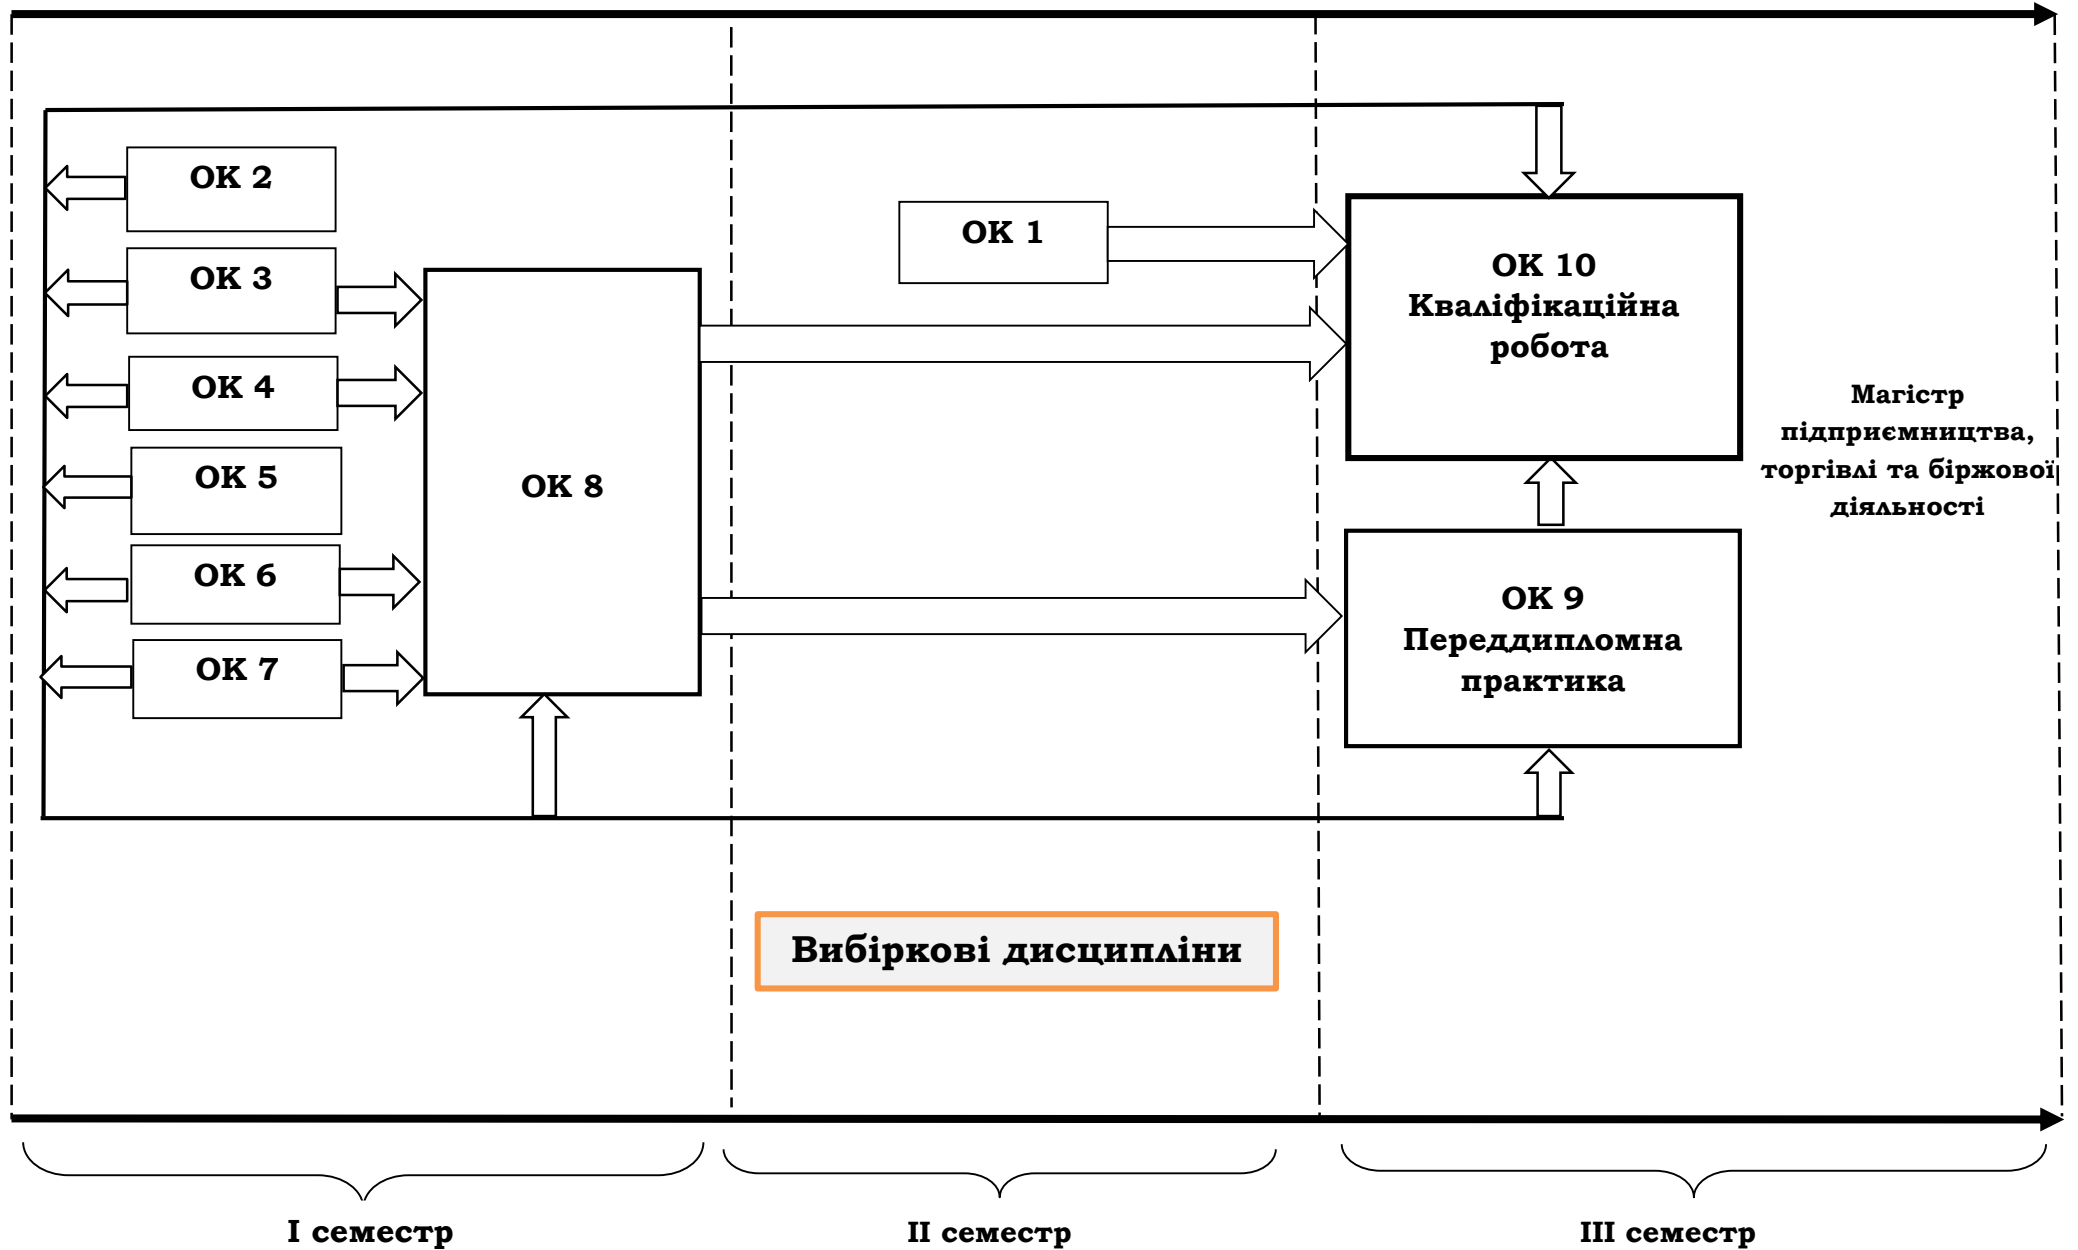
ОК 2

ОК 3

ОК 4

ОК 5

ОК 6

ОК 7

ОК 8

ОК 1

ОК 10 Кваліфікаційна робота

ОК 9 Переддипломна практика

Магістр підприємництва, торгівлі та біржової діяльності

Вибіркові дисципліни

І семестр

ІІ семестр

ІІІ семестр